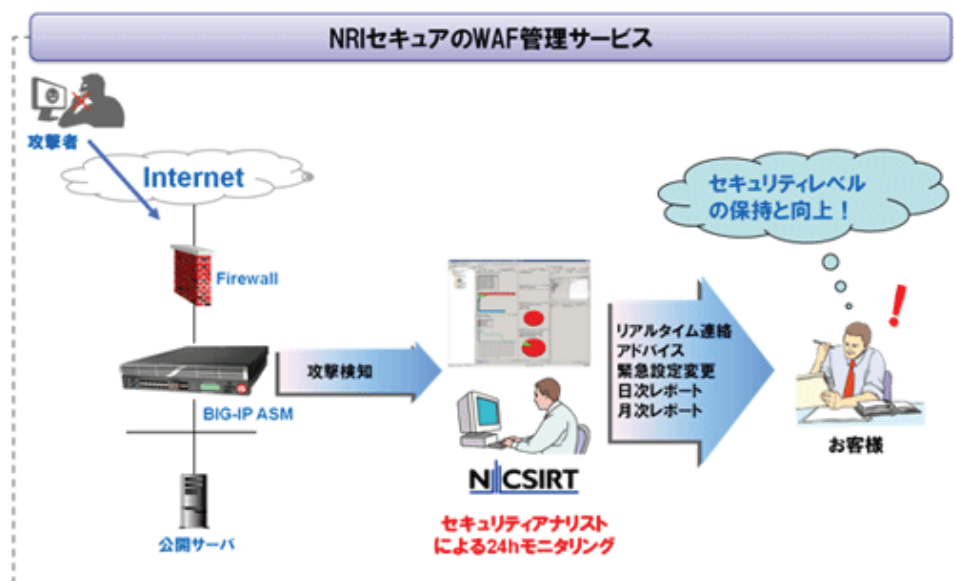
NRIセキュアのWAF管理サービス

攻撃者

Internet

Firewall

BIG-IP ASM

公開サーバ

攻撃検知

NCSIRT

セキュリティアナリスト
による24hモニタリング

リアルタイム連絡
アドバイス
緊急設定変更
日次レポート
月次レポート

セキュリティレベル
の保持と向上！

お客様